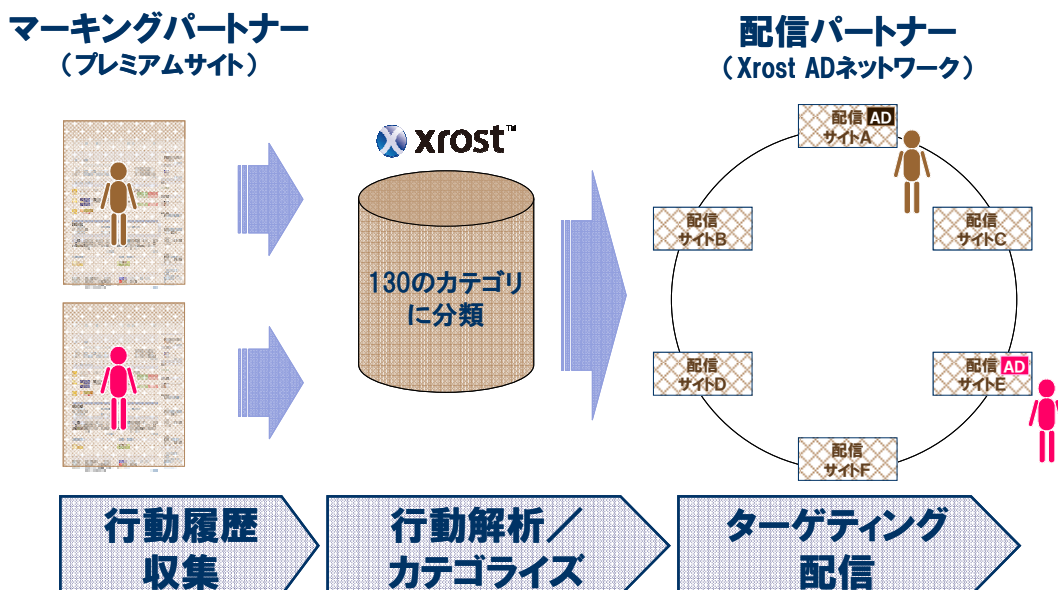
マーキングパートナー
（プレミアムサイト）

xrost™

130のカテゴリに分類

配信パートナー
（Xrost ADネットワーク）

配信 AD
サイトA

配信
サイトB

配信
サイトC

配信
サイトD

配信 AD
サイトE

配信
サイトF

行動履歴収集

行動解析／カテゴライズ

ターゲティング配信